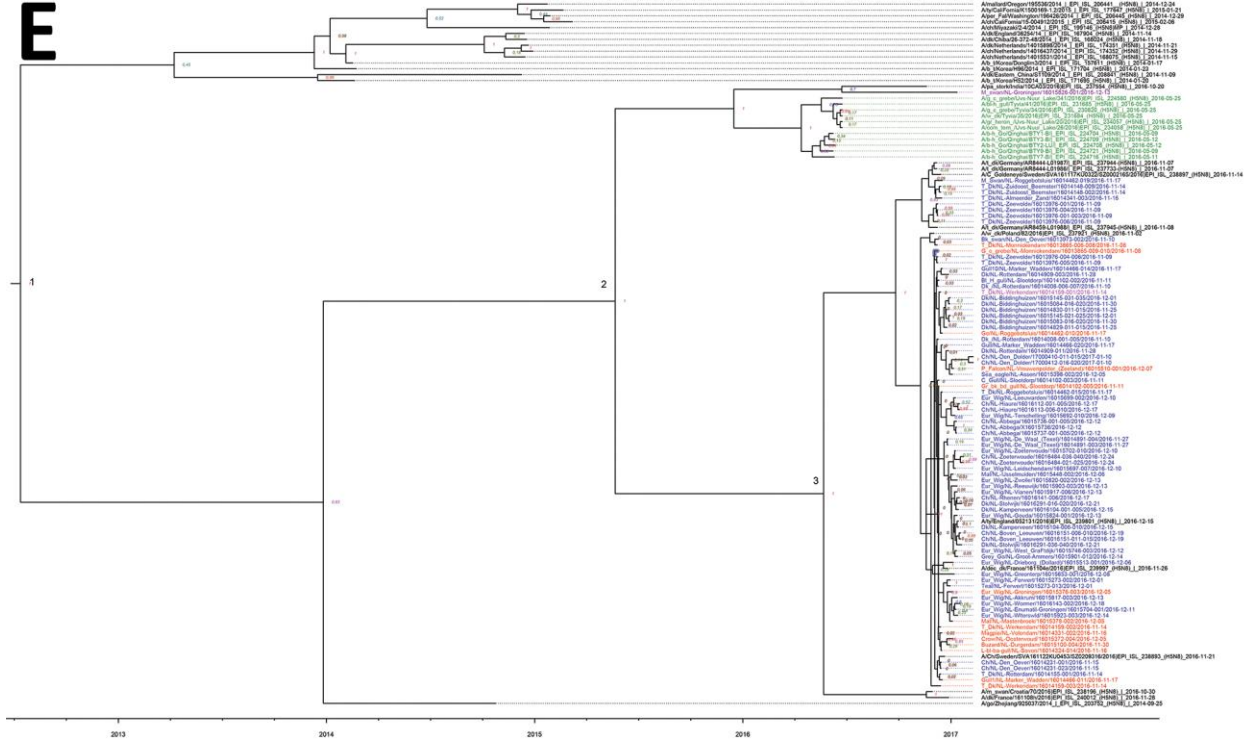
E

A/mallard/Oregon/1955336/2014_|_EPI_ISL_206441_|_(H5N8)_|_2014-12-24
A/ty/California/K1500169-1.2/2015_|_EPI_ISL_177647_(H5N8)_|_2015-01-21
A/per_Fal/Washington/196426/2014_|_EPI_ISL_206445_(H5N8)_|_2014-12-29
A/ck/CalFornia/15-004912/2015_|_EPI_ISL_206415_(H5N8)_|_2015-02-06
A/ck/Miyazaki/4/2014_|_EPI_ISL_169146_(H5N8)_|_2014-12-25
A/dk/England/36254/14_|_EPI_ISL_167904_(H5N8)_|_2014-11-14
A/dk/China/26-372-48/2014_|_EPI_ISL_168024_(H5N8)_|_2014-11-18
A/ck/Netherlands/14015898/2014_|_EPI_ISL_174351_(H5N8)_|_2014-11-21
A/ck/Netherlands/14016437/2014_|_EPI_ISL_174352_(H5N8)_|_2014-11-29
A/ck/Netherlands/14015531/2014_|_EPI_ISL_168075_(H5N8)_|_2014-11-15
A/bn_sKorea/Gochang1/2014_|_EPI_ISL_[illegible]_(H5N8)_|_2014-01-17
A/b_sKorea/H52/2014_|_EPI_ISL_171680_(H5N8)_|_2014-01-20
A/bk/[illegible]/2014_|_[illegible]_|_2014-01-23
A/dk/Eastern_China/GT109/2014_|_EPI_ISL_208841_(H5N8)_|_2014-11-09
A/pa_stork/India/10CA03/2016|EPI_ISL_237554_(H5N8)_|_2016-10-20

1
2
3

2013
2014
2015
2016
2017